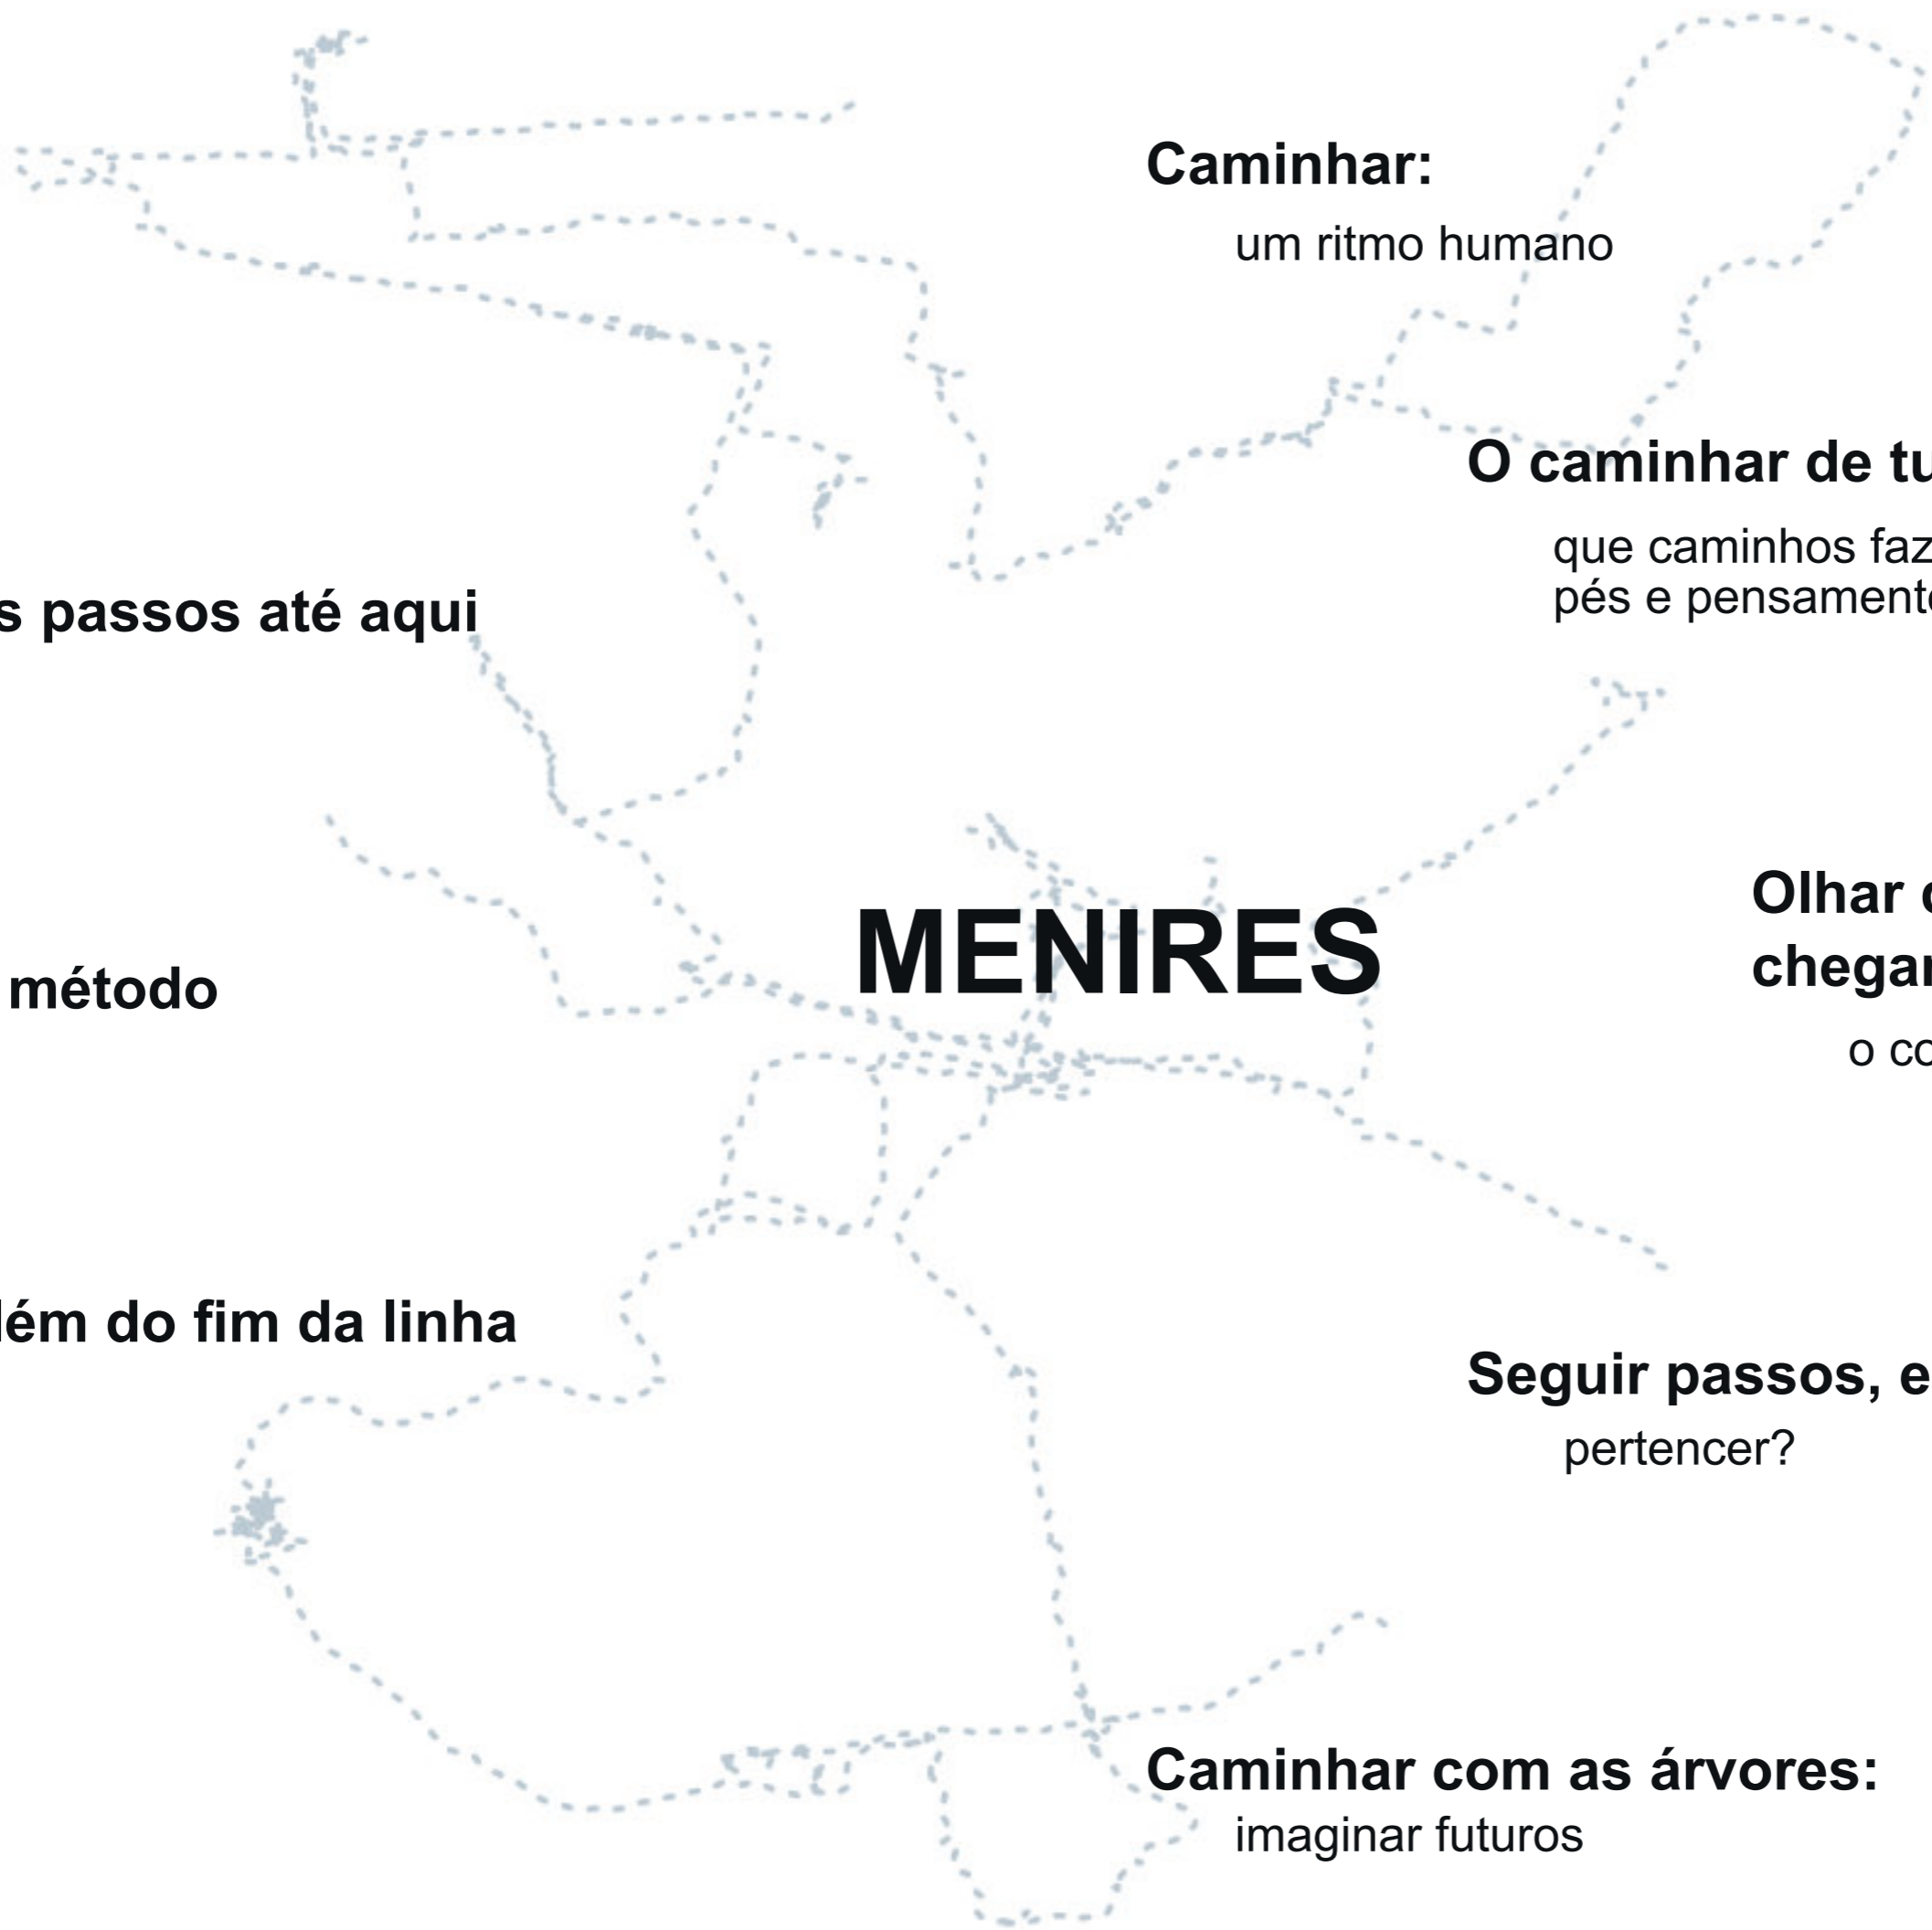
Caminhar:

um ritmo humano

O caminhar de tu

que caminhos faz
pés e pensament

s passos até aqui

MENIRES

Olhar c
chegar

o co

método

lém do fim da linha

Seguir passos, e

pertencer?

Caminhar com as árvores:

imaginar futuros